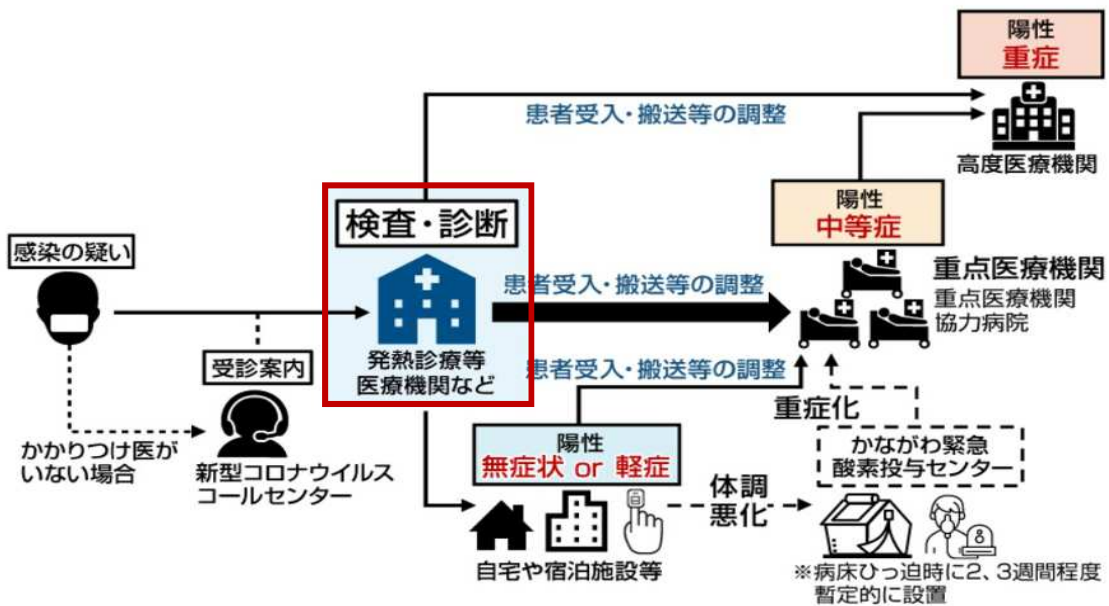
陽性
重症

患者受入・搬送等の調整

高度医療機関

陽性
中等症

検査・診断

感染の疑い

患者受入・搬送等の調整

重点医療機関
重点医療機関
協力病院

発熱診療等
医療機関など

受診案内

患者受入・搬送等の調整

重症化

かかりつけ医が
いない場合

新型コロナウイルス
コールセンター

陽性
無症状 or 軽症

かながわ緊急
酸素投与センター

体調
悪化

自宅や宿泊施設等

※病床ひっ迫時に2、3週間程度
暫定的に設置